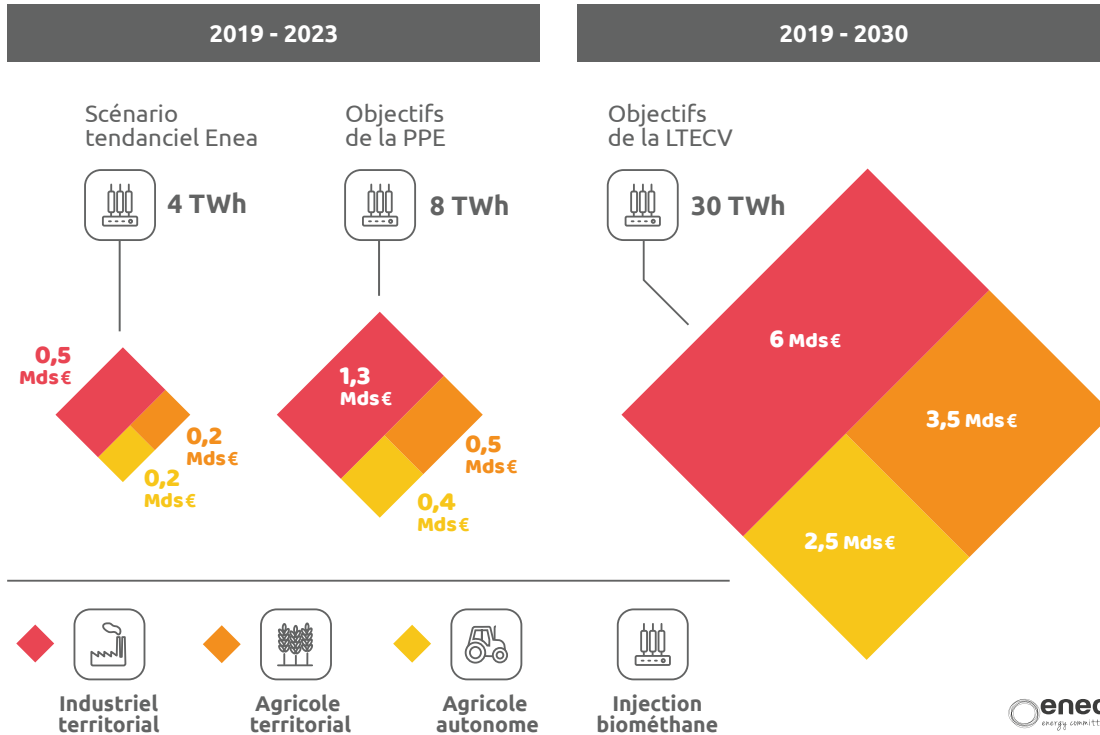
2019 - 2023

2019 - 2030

Scénario tendanciel Enea

4 TWh

0,5 Mds€

0,2 Mds€

0,2 Mds€

Objectifs de la PPE

8 TWh

1,3 Mds€

0,5 Mds€

0,4 Mds€

Objectifs de la LTECV

30 TWh

6 Mds€

3,5 Mds€

2,5 Mds€

Industriel territorial

Agricole territorial

Agricole autonome

Injection biométhane

enea
energy committ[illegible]